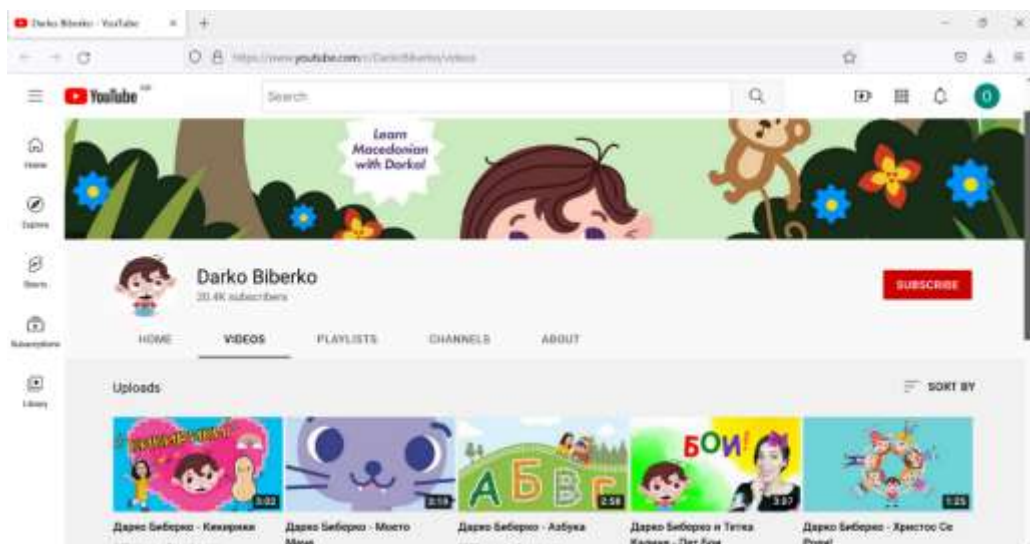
Darko Biberko - YouTube

https://www.youtube.com/c/DarkoBiberko/videos

YouTube

Search

Home

Explore

Shorts

Subscriptions

Library

Learn Macedonian with Darko!

Darko Biberko

20.4K subscribers

SUBSCRIBE

HOME

VIDEOS

PLAYLISTS

CHANNELS

ABOUT

Uploads

SORT BY

3:02

Дарко Биберко - Кикирики

3:19

Дарко Биберко - Моето Маче

А Б В

2:58

Дарко Биберко - Азбука

БОИ!

3:07

Дарко Биберко и Тетка Калина - Пет Бои

1:25

Дарко Биберко - Христос Се Роди!